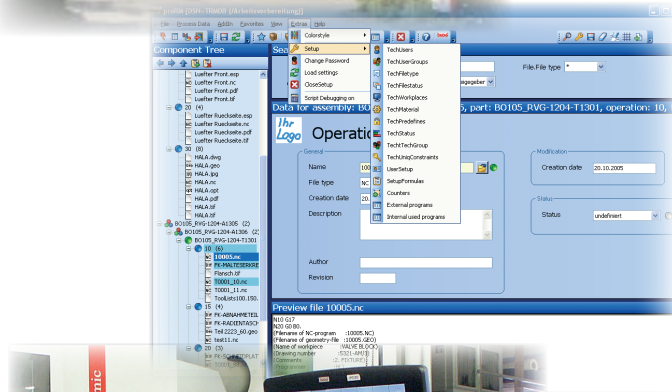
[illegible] (JSH - TRWD) [/Arbeitsvorbereitung]

File Process Data AddIn Favorites View Extras Help

Component Tree

Luefter Front.esp
Luefter Front.nc
Luefter Front.pdf
Luefter Front.tif
20 (4)
Luefter Rueckseite.esp
Luefter Rueckseite.nc
Luefter Rueckseite.pdf
Luefter Rueckseite.tif
30 (8)
HALA.dwg
HALA.geo
HALA.jpg
HALA.nc
HALA.opt
HALA.pdf
HALA.tif
HALA.tif
BO105_RVG-1204-A1305 (2)
BO105_RVG-1204-A1306 (2)
BO105_RVG-1204-T1301
10 (6)
10005.nc
FK-MALTESERKE
Flansch.tif
T0001_10.nc
T0001_11.nc
Toolists100.150.
15 (4)
FK-ABNAHMETEIL
FK-RADIENTASCH
Teil 2223_60.geo
test11.nc
20 (3)
FK-SCHLEIFPLAT

Colorstyle
Setup
Change Password
Load settings
CloseSetup
Script Debugging on

TechUsers
TechUserGroups
TechFiletype
TechFilestatus
TechWorkplaces
TechMaterial
TechPredefines
TechStatus
TechTechGroup
TechUniqConstraints
UserSetup
SetupFormulas
Counters
External programs
Internal used programs

File.File type *
Data for assembly: BO1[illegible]5, part: BO105_RVG-1204-T1301, operation: 10,

Ihr Logo
Operati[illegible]

General
Name 100
File type NC
Creation date 20.
Description
Author
Revision

Modification
Creation date 20.10.2005

Status
Status undefiniert

Preview file 10005.nc
N10 G17
N20 G0 80.
(Filename of NC-program :10005.NC)
(Filename of geometry-file :10005.GEO)
(Name of workpiece :VALVE BLOCK)
(Drawing number :5321-4MF1)
(Comments :2. FIXTURE)